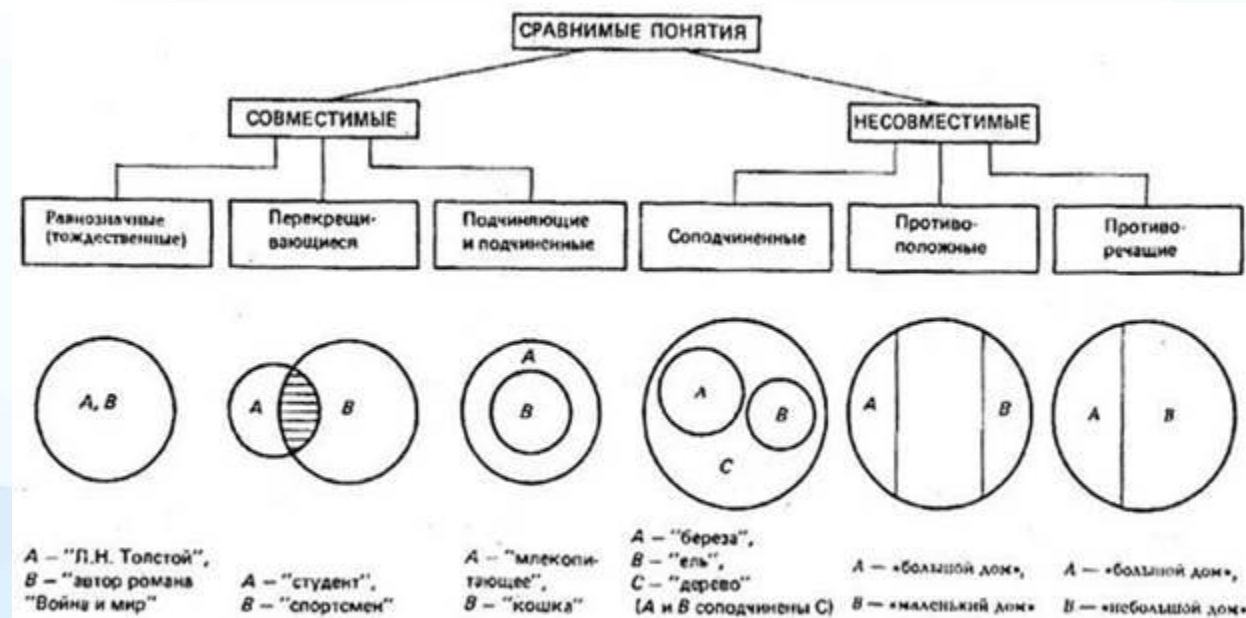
СРАВНИМЫЕ ПОНЯТИЯ

СОВМЕСТИМЫЕ

НЕСОВМЕСТИМЫЕ

Равнозначные (тождественные)

Перекрещивающиеся

Подчиняющие и подчиненные

Соподчиненные

Противоположные

Противоречащие

A, B

A B

A B

A B C

A B

A B

A – "Л.Н. Толстой", B – "автор романа "Война и мир"

A – "студент", B – "спортсмен"

A – "млекопитающее", B – "кошка"

A – "береза", B – "ель", C – "дерево" (A и B соподчинены C)

A – «большой дом», B – «маленький дом»

A – «большой дом», B – «небольшой дом»